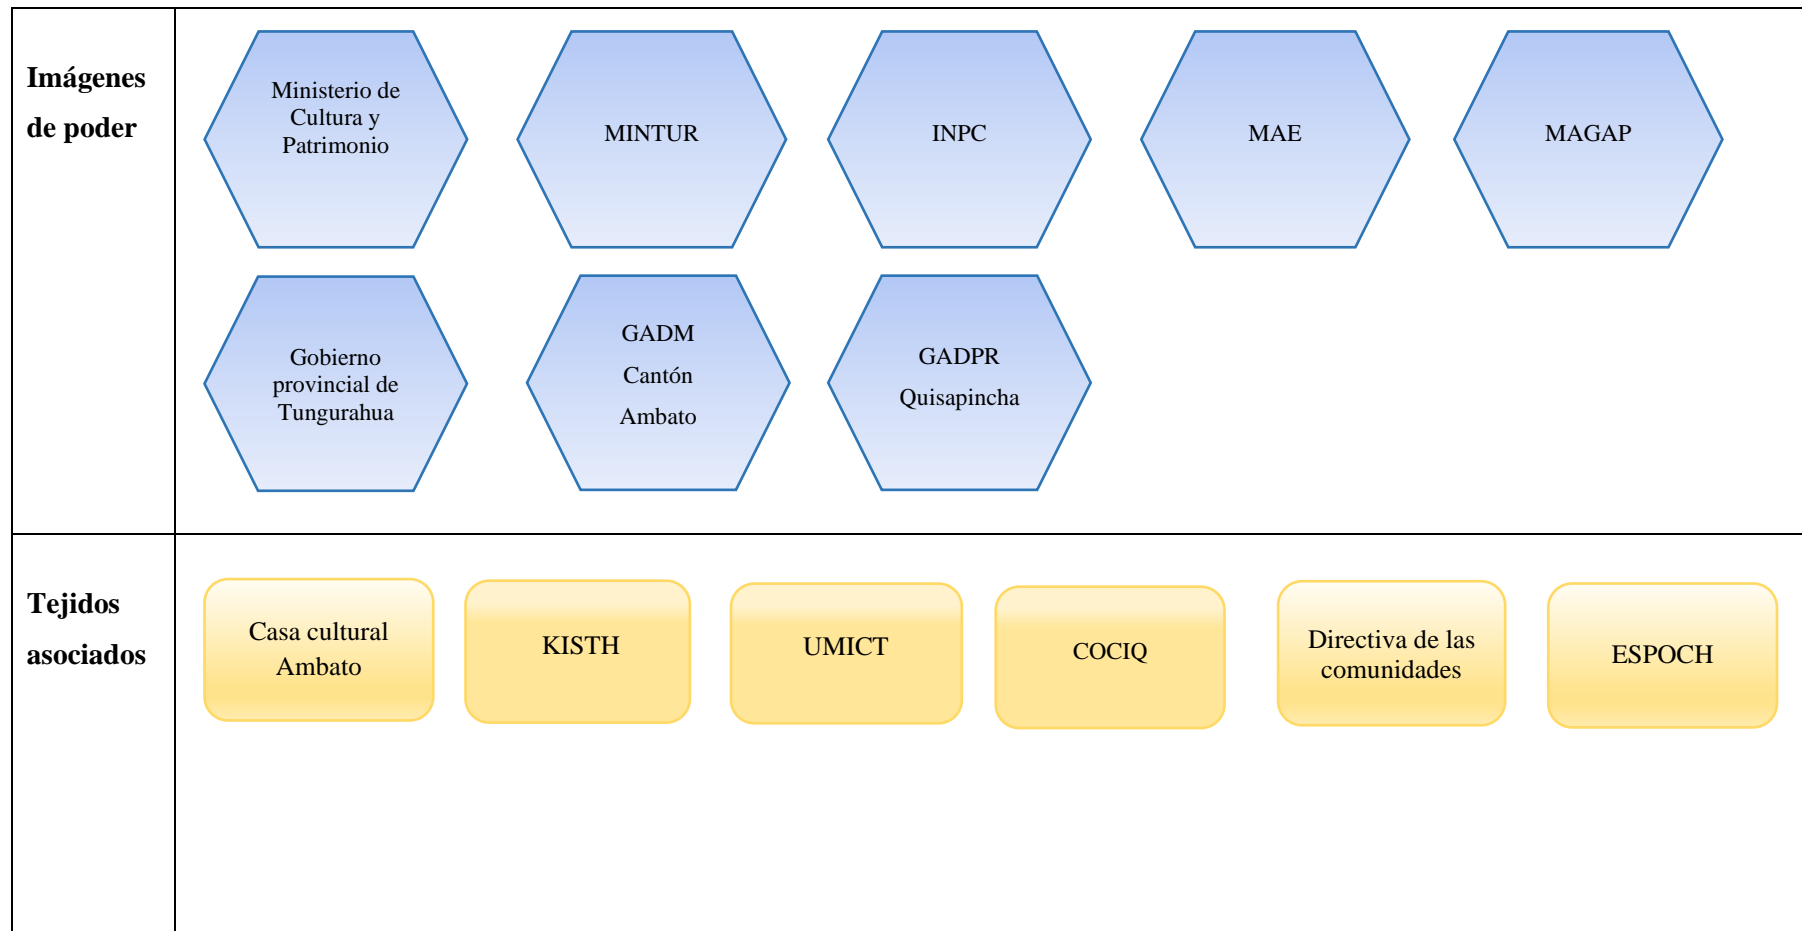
| Imágenes de poder | Ministerio de Cultura y Patrimonio; MINTUR; INPC; MAE; MAGAP; Gobierno provincial de Tungurahua; GADM Cantón Ambato; GADPR Quisapincha |
|---|---|
| Tejidos asociados | Casa cultural Ambato; KISTH; UMICT; COCIQ; Directiva de las comunidades; ESPOCH |